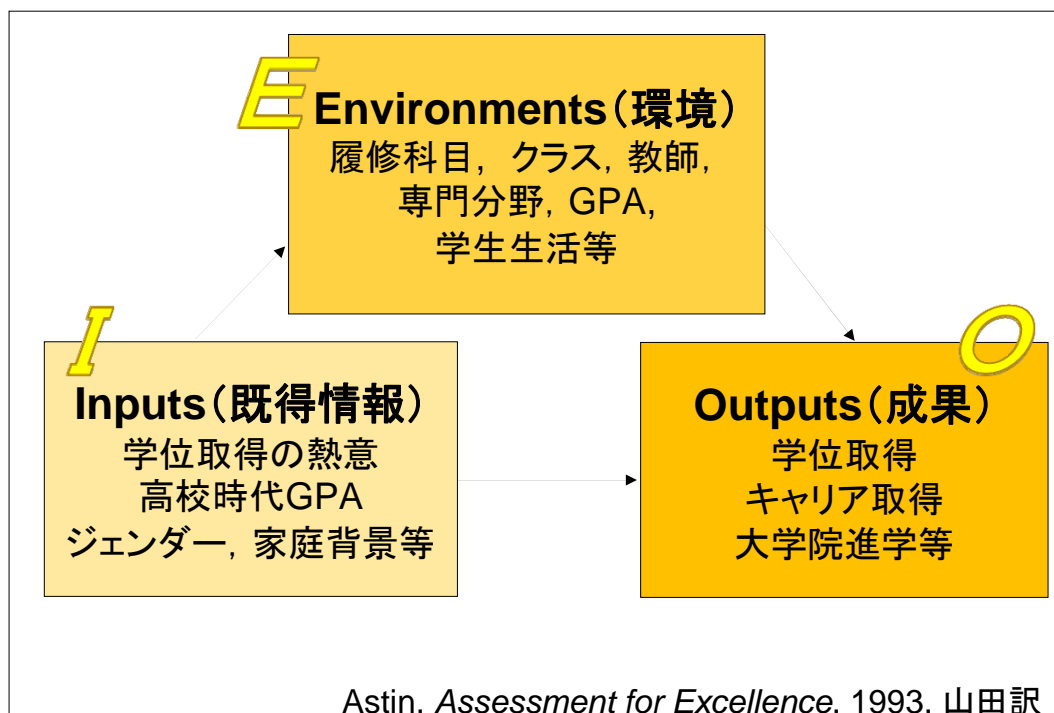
E Environments（環境）
履修科目，クラス，教師，
専門分野，GPA，
学生生活等

I
Inputs（既得情報）
学位取得の熱意
高校時代GPA
ジェンダー，家庭背景等

O
Outputs（成果）
学位取得
キャリア取得
大学院進学等

Astin, *Assessment for Excellence*, 1993, 山田訳